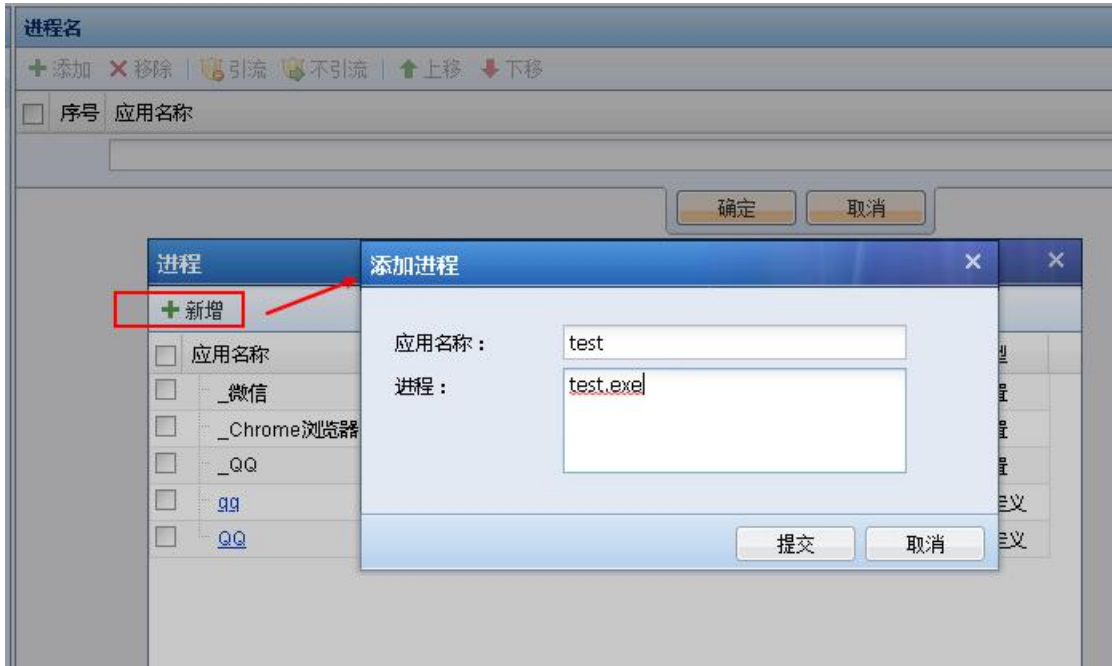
进程名

+ 添加 ✕ 移除 | 引流 不引流 | 上移 下移

序号 应用名称

确定 取消

进程 ✕

+ 新增

应用名称

_微信

_Chrome浏览器

_QQ

qq

QQ

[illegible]型

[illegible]程

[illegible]程

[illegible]程

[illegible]义

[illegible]义

添加进程 ✕

应用名称： test

进程： test.exe

提交 取消